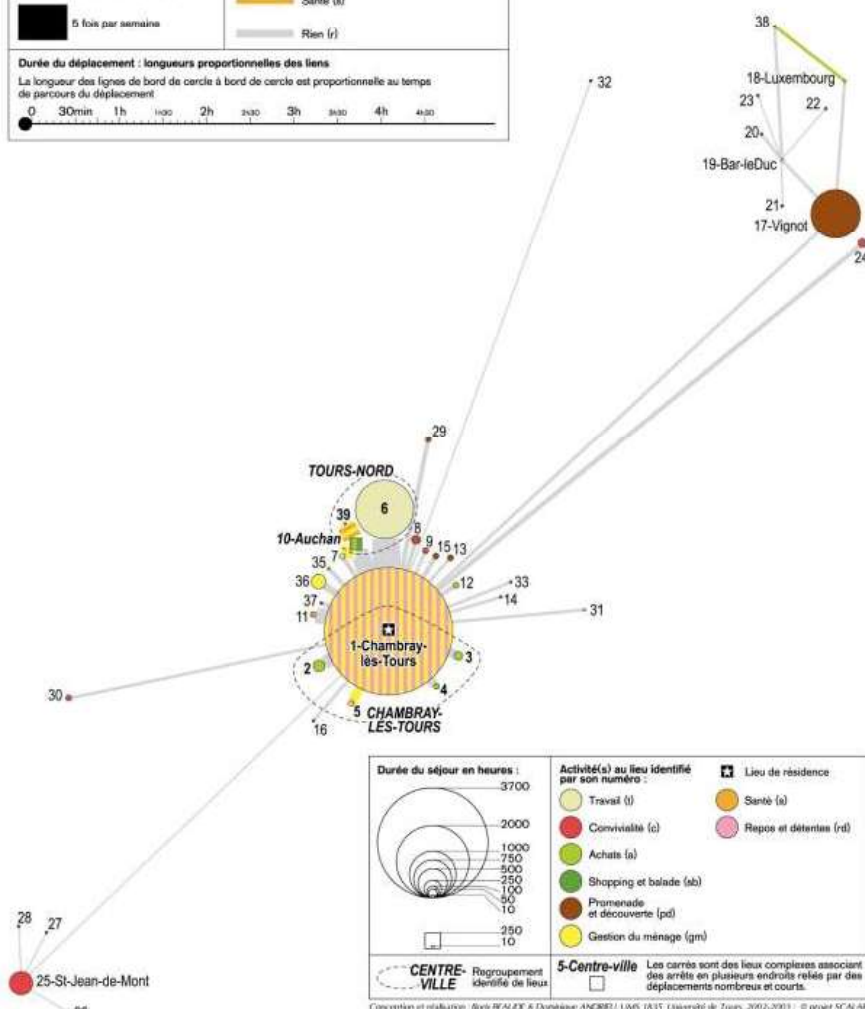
5 fois par semaine

Santé (s)

Rien (r)

Durée du déplacement : longueurs proportionnelles des liens

La longueur des lignes de bord de cercle à bord de cercle est proportionnelle au temps de parcours du déplacement

0 30min 1h 1h30 2h 2h30 3h 3h30 4h 4h30

32

38

18-Luxembourg

23

22

20

19-Bar-leDuc

21

17-Vignot

24

29

TOURS-NORD

6

39

10-Auchan

8

9

15

13

7

35

36

12

33

14

37

11

31

1-Chambray-lès-Tours

2

3

4

5

CHAMBRAY-LÈS-TOURS

16

30

Durée du séjour en heures :

3700

2000

1000

750

500

250

100

50

10

250

10

Activité(s) au lieu identifié par son numéro :

Travail (t)

Convivialité (c)

Achats (a)

Shopping et balade (sb)

Promenade et découverte (pd)

Gestion du ménage (gm)

Lieu de résidence

Santé (s)

Repos et détentes (rd)

CENTRE-VILLE

Regroupement identifié de lieux

5-Centre-ville

Les carrés sont des lieux complexes associant des arrêts en plusieurs endroits reliés par des déplacements nombreux et courts.

28

27

25-St-Jean-de-Mont

Conception et réalisation : Boris BEAUDE & Dominique ANDRIEU UMS 1835, Université de Tours, 2002-2003 ; © projet SCAN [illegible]